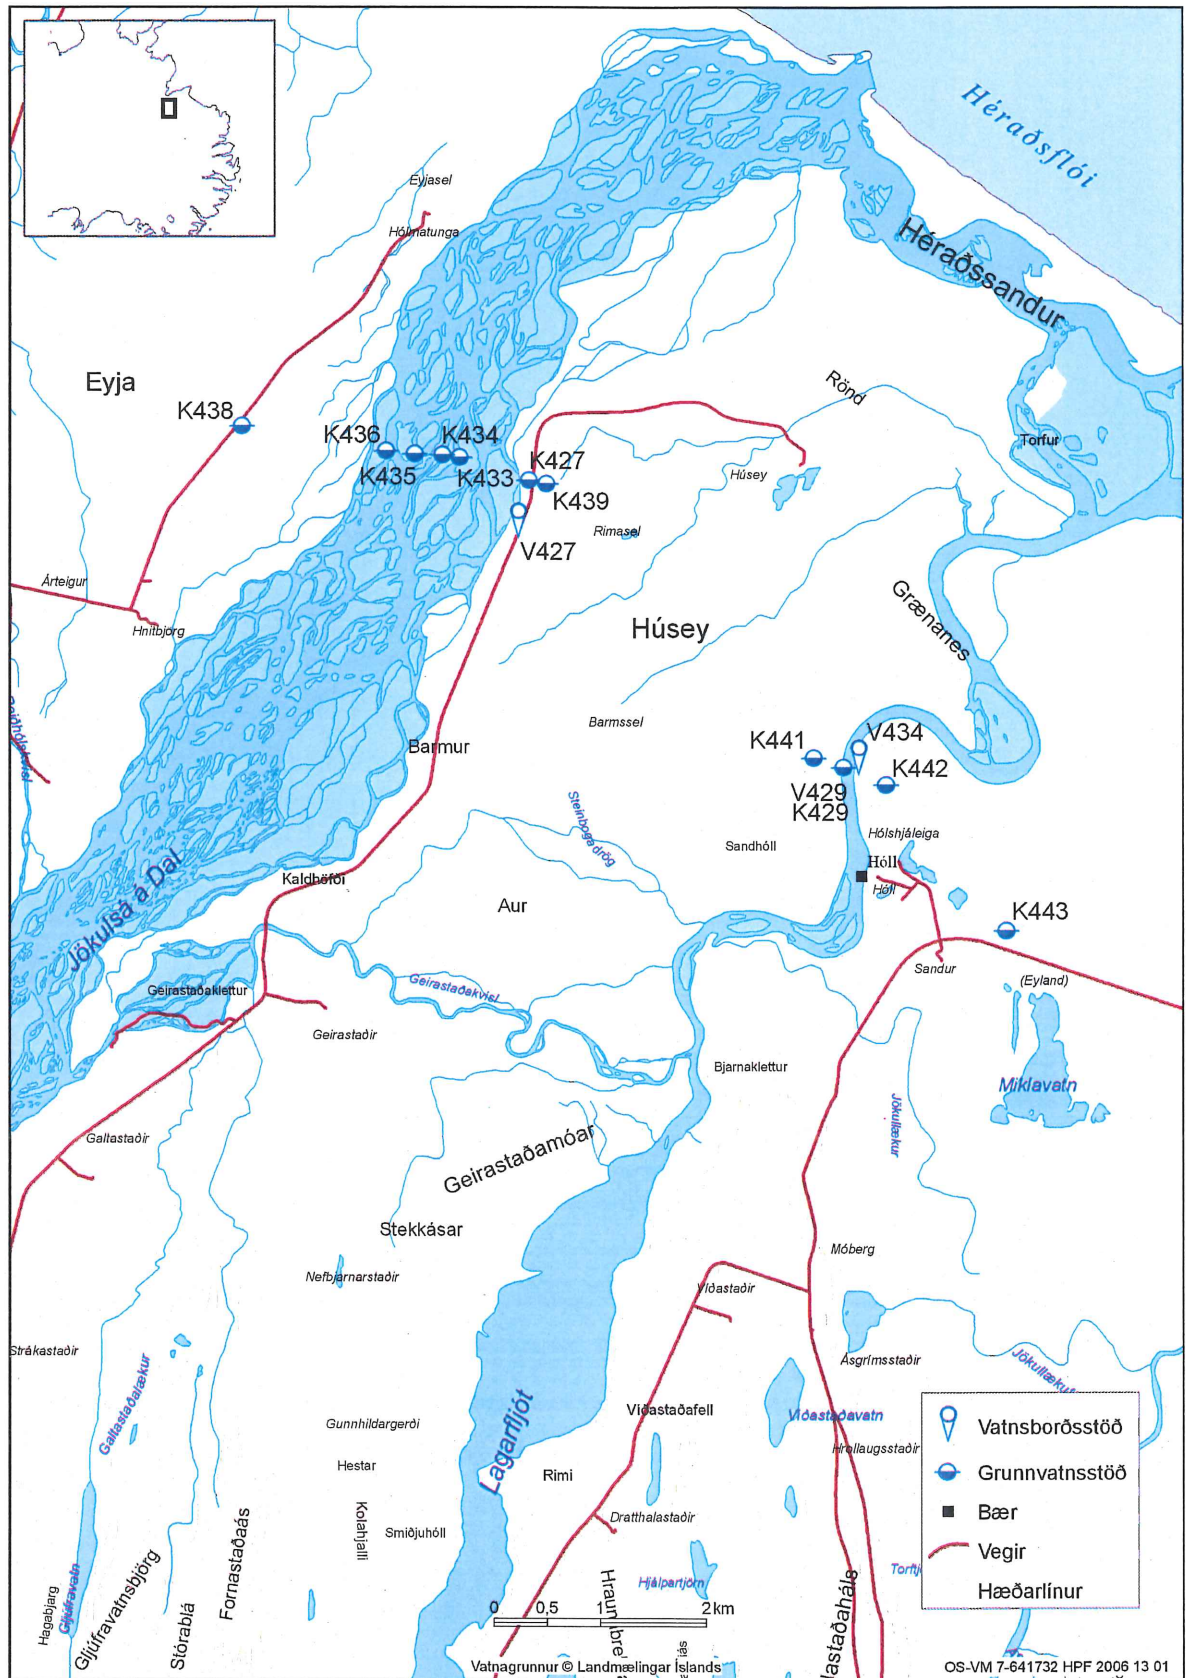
Héraðsflói

Héraðssandur

Eyjasel

Hólmatunga

Eyja

K438

K436

K434

K435

K433

K427

K439

V427

Rönd

Torfur

Húsey

Rimasel

Árteigur

Hnitbjörg

Húsey

Grænanes

Barmssel

K441

V434

K442

V429

K429

Barmur

Steinboga drög

Sandhóll

Hólshjáleiga

Hóll

Hóll

Kaldhöfði

Jökulsá á Dal

Aur

K443

Sandur

(Eyland)

Geirastaðaklettur

Geirastaðakvísl

Geirastaðir

Bjarnaklettur

Miklavatn

Jökullækur

Galtastaðir

Geirastaðamóar

Stekkásar

Móberg

Nefbjarnarstaðir

Víðastaðir

Strákastaðir

Ásgrímsstaðir

Jökullækur

Galtastaðalækur

Gunnhildargerði

Víðastaðafell

Víðastaðavatn

Hrollaugsstaðir

Lagarfljót

Hestar

Rimi

Kolahjalli

Smiðjuhóll

Dratthalastaðir

Hjálpartjörn

Torfu

Hagabjarg

Gljúfravatn

Gljúfravatnsbjörg

Stórablá

Fornastaðaás

Hraunbre

Víðastaðaháls

0 0,5 1 2km

Vatnsborðsstöð

Grunnvatnsstöð

Bær

Vegir

Hæðarlínur

Vatnagrunnur © Landmælingar Íslands

OS-VM 7-641732 HPF 2006 13 01